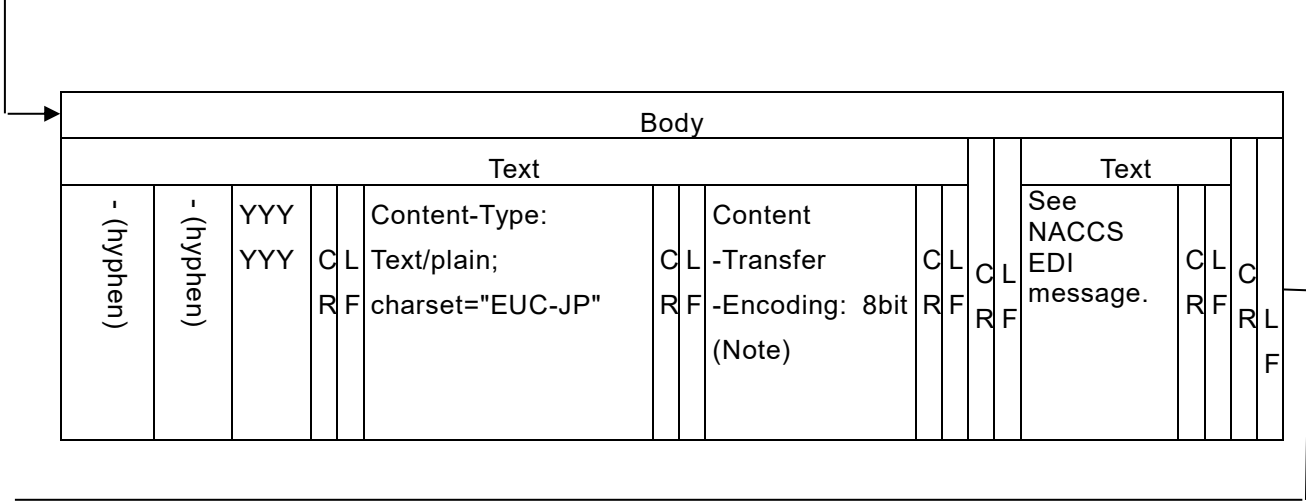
Body

| Text | | | | | | | | | | | | Text | | | | |
|---|---|---|---|---|---|---|---|---|---|---|---|---|---|---|---|---|
| - (hyphen) | - (hyphen) | YYY YYY | CR | LF | Content-Type: Text/plain; charset="EUC-JP" | CR | LF | Content -Transfer -Encoding: 8bit (Note) | CR | LF | CR | LF | See NACCS EDI message. | CR | LF | CR | LF |